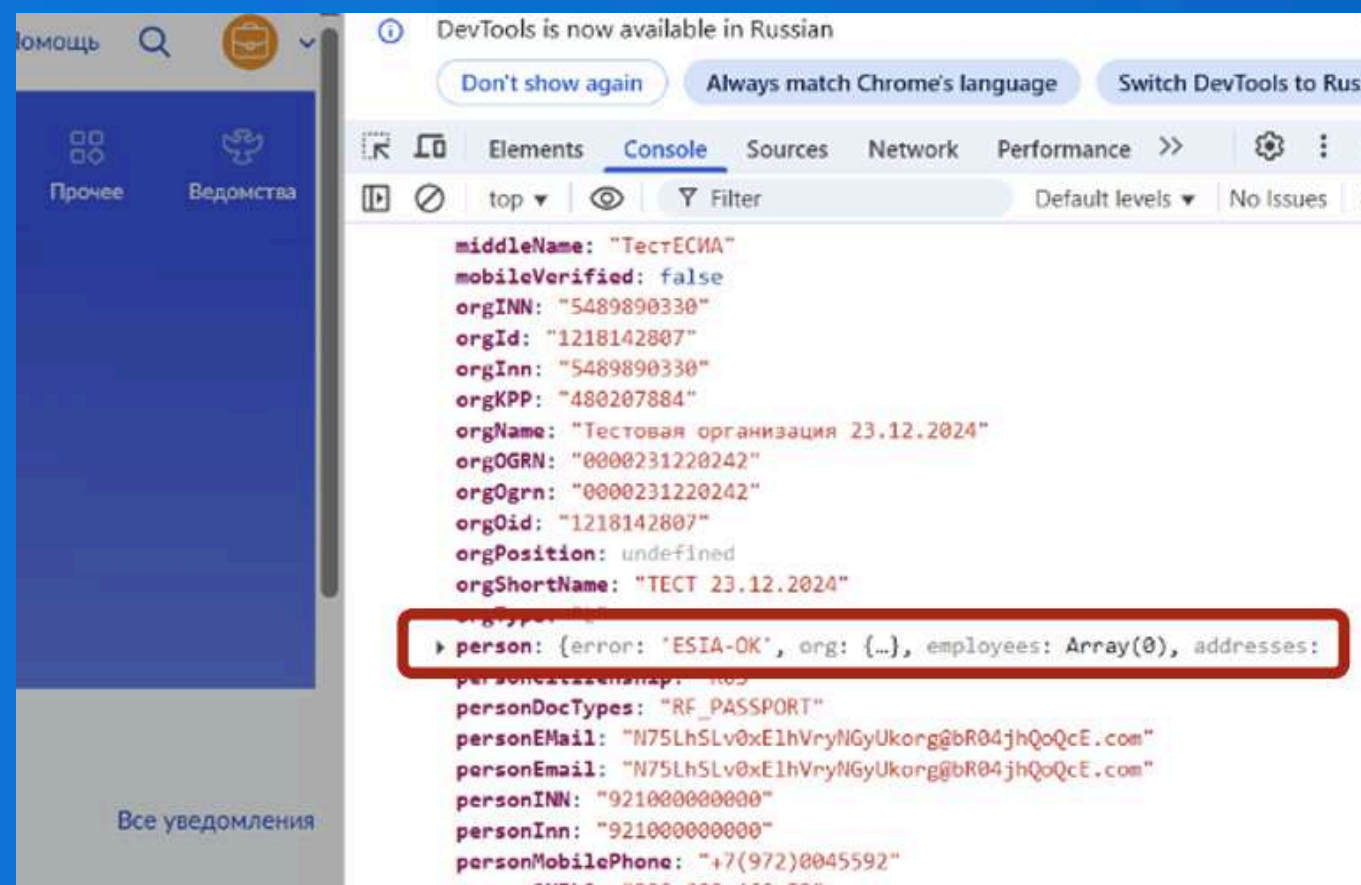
Помощь

Прочее Ведомства

Все уведомления

DevTools is now available in Russian

Don't show again Always match Chrome's language Switch DevTools to Rus

Elements Console Sources Network Performance >>

top ▾ Filter Default levels ▾ No Issues

middleName: "ТестЕСИА"
mobileVerified: false
orgINN: "5489890330"
orgId: "1218142807"
orgInn: "5489890330"
orgKPP: "480207884"
orgName: "Тестовая организация 23.12.2024"
orgOGRN: "0000231220242"
orgOgrn: "0000231220242"
orgOid: "1218142807"
orgPosition: undefined
orgShortName: "ТЕСТ 23.12.2024"
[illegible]
▸ person: {error: 'ESIA-OK', org: {…}, employees: Array(0), addresses:
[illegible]
personDocTypes: "RF_PASSPORT"
personEMail: "N75LhSLv0xElhVryNGyUkorg@bR04jhQoQcE.com"
personEmail: "N75LhSLv0xElhVryNGyUkorg@bR04jhQoQcE.com"
personINN: "921000000000"
personInn: "921000000000"
personMobilePhone: "+7(972)0045592"
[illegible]